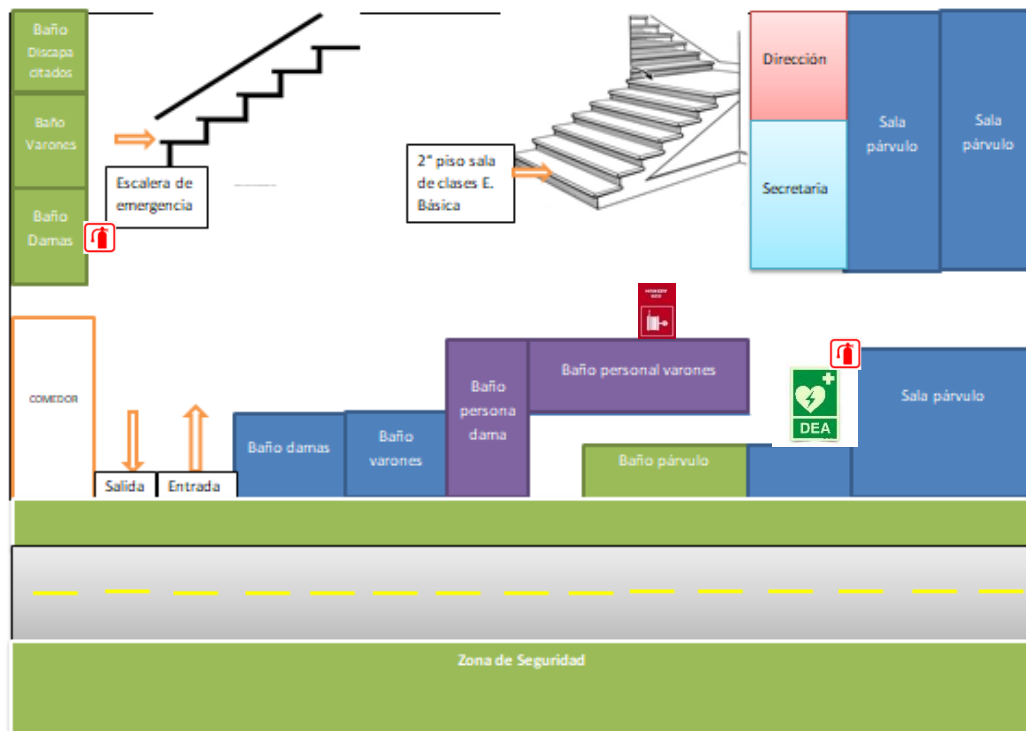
Baño Discapacitados

Baño Varones

Baño Damas

Escalera de emergencia

2° piso sala de clases E. Básica

Dirección

Secretaría

Sala párvulo

Sala párvulo

COMEDOR

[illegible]

Baño personal varones

Sala párvulo

DEA

Baño damas

Baño varones

Baño persona dama

Baño párvulo

Salida

Entrada

Zona de Seguridad